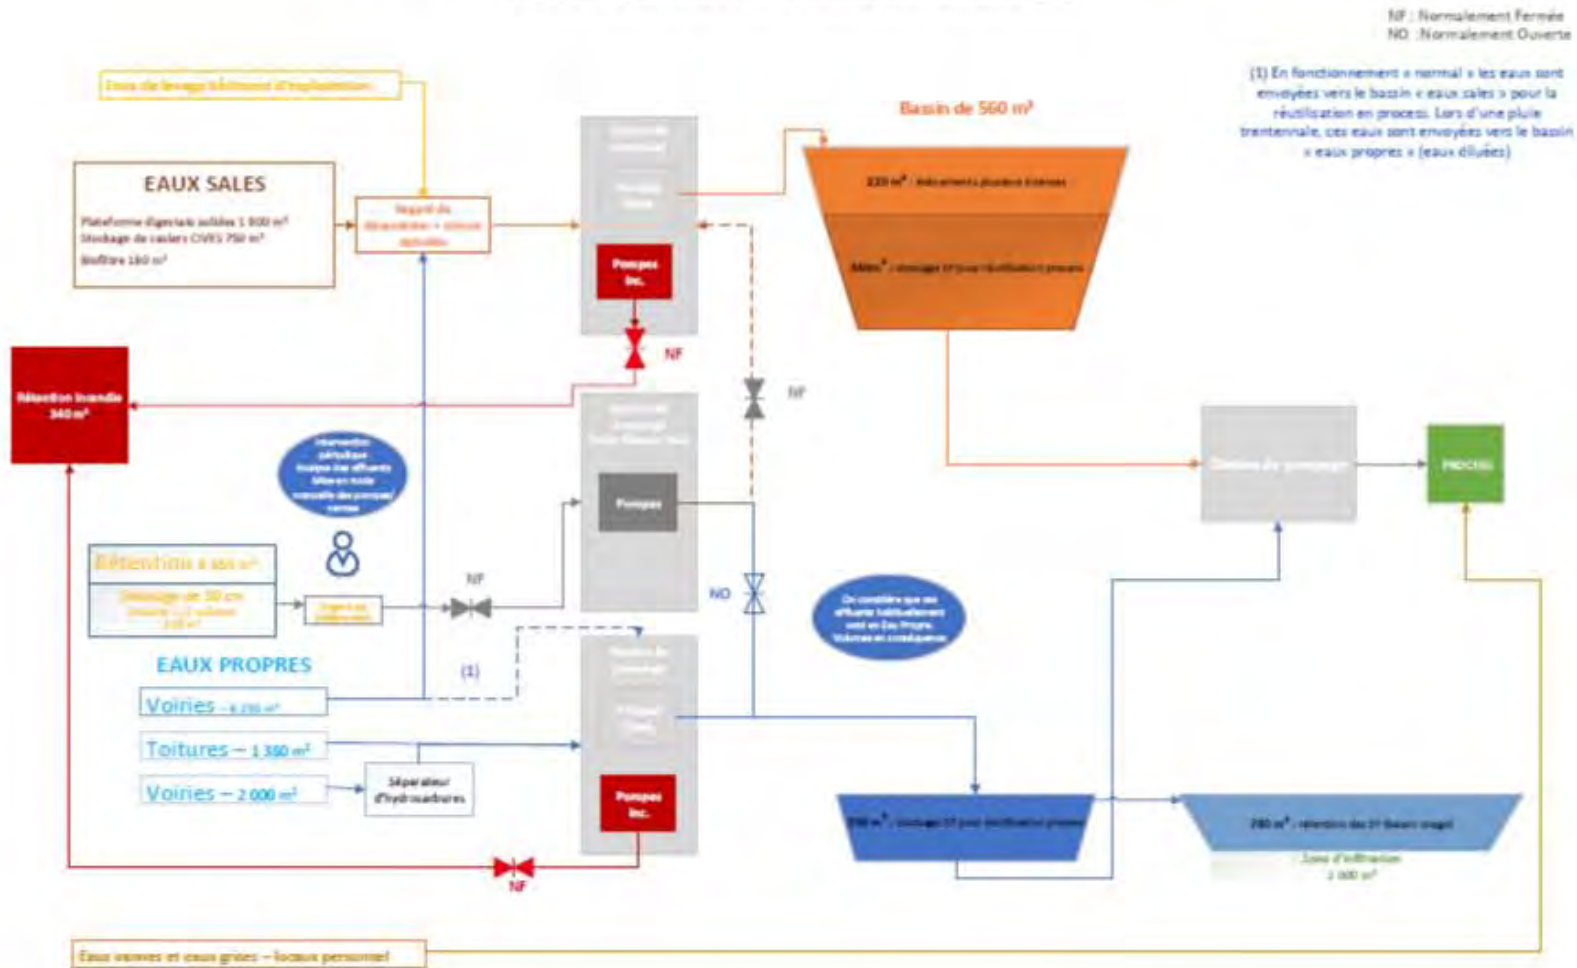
NF : Normalement Fermée
NO : Normalement Ouverte

(1) En fonctionnement « normal » les eaux sont envoyées vers le bassin « eaux sales » pour la réutilisation en process. Lors d'une pluie trentennale, ces eaux sont envoyées vers le bassin « eaux propres » (eaux diluées)

Eaux de lavage bâtiment d'exploitation

EAUX SALES
Plateforme digestats solides 1 900 m²
Stockage de casiers CIVES 750 m²
Biofiltre 160 m²

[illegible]

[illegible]

Pompes Inc.

NF

Bassin de 560 m³

220 m³ : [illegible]

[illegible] : stockage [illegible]

Rétention incendie 340 m²

NF

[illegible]

Pompes

Intervention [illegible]

Rétention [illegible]
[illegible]

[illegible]

NF

NO

On considère que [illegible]

EAUX PROPRES
Voiries – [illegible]
Toitures – 1 350 m²
Voiries – 2 000 m²

(1)

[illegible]

Séparateur d'hydrocarbures

Pompes Inc.

NF

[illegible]

PROCESS

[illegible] m³ : stockage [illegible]

280 m³ : rétention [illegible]

Zone d'infiltration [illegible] m²

Eaux vannes et eaux grises – locaux personnel